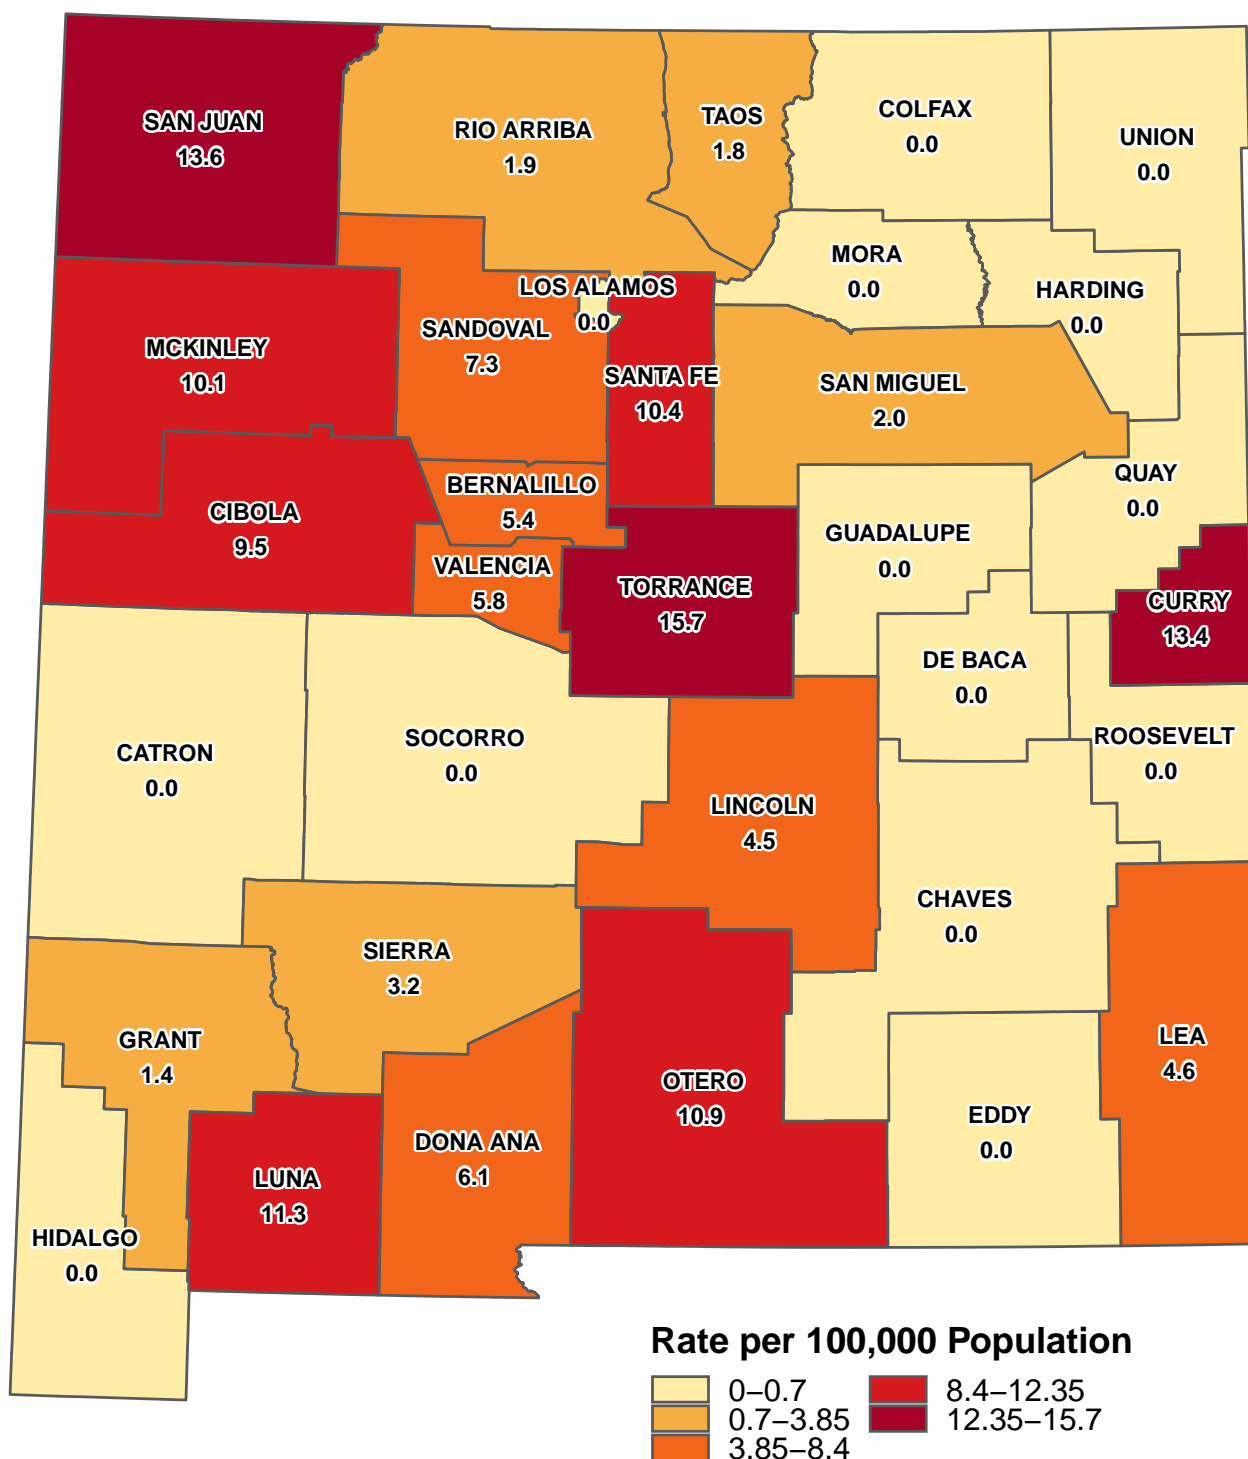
SAN JUAN
13.6

RIO ARRIBA
1.9

TAOS
1.8

COLFAX
0.0

UNION
0.0

MORA
0.0

HARDING
0.0

LOS ALAMOS
0.0

SANDOVAL
7.3

MCKINLEY
10.1

SANTA FE
10.4

SAN MIGUEL
2.0

CIBOLA
9.5

BERNALILLO
5.4

QUAY
0.0

GUADALUPE
0.0

VALENCIA
5.8

TORRANCE
15.7

CURRY
13.4

DE BACA
0.0

CATRON
0.0

SOCORRO
0.0

ROOSEVELT
0.0

LINCOLN
4.5

CHAVES
0.0

SIERRA
3.2

GRANT
1.4

LEA
4.6

OTERO
10.9

EDDY
0.0

DONA ANA
6.1

LUNA
11.3

HIDALGO
0.0

Rate per 100,000 Population
0–0.7
0.7–3.85
3.85–8.4
8.4–12.35
12.35–15.7